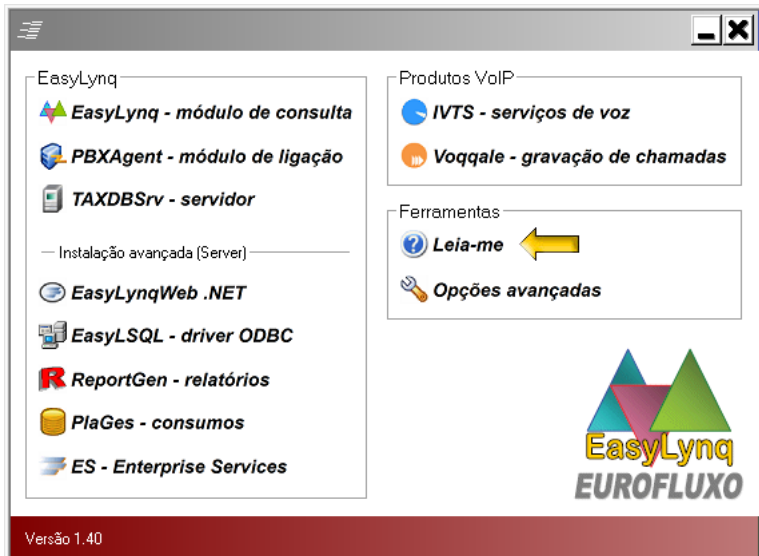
EasyLynq

EasyLynq - módulo de consulta

PBXAgent - módulo de ligação

TAXDBSrv - servidor

Instalação avançada (Server)

EasyLynqWeb .NET

EasyLSQL - driver ODBC

ReportGen - relatórios

PlaGes - consumos

ES - Enterprise Services

Produtos VoIP

IVTS - serviços de voz

Voqqale - gravação de chamadas

Ferramentas

Leia-me

Opções avançadas

EasyLynq

EUROFLUXO

Versão 1.40